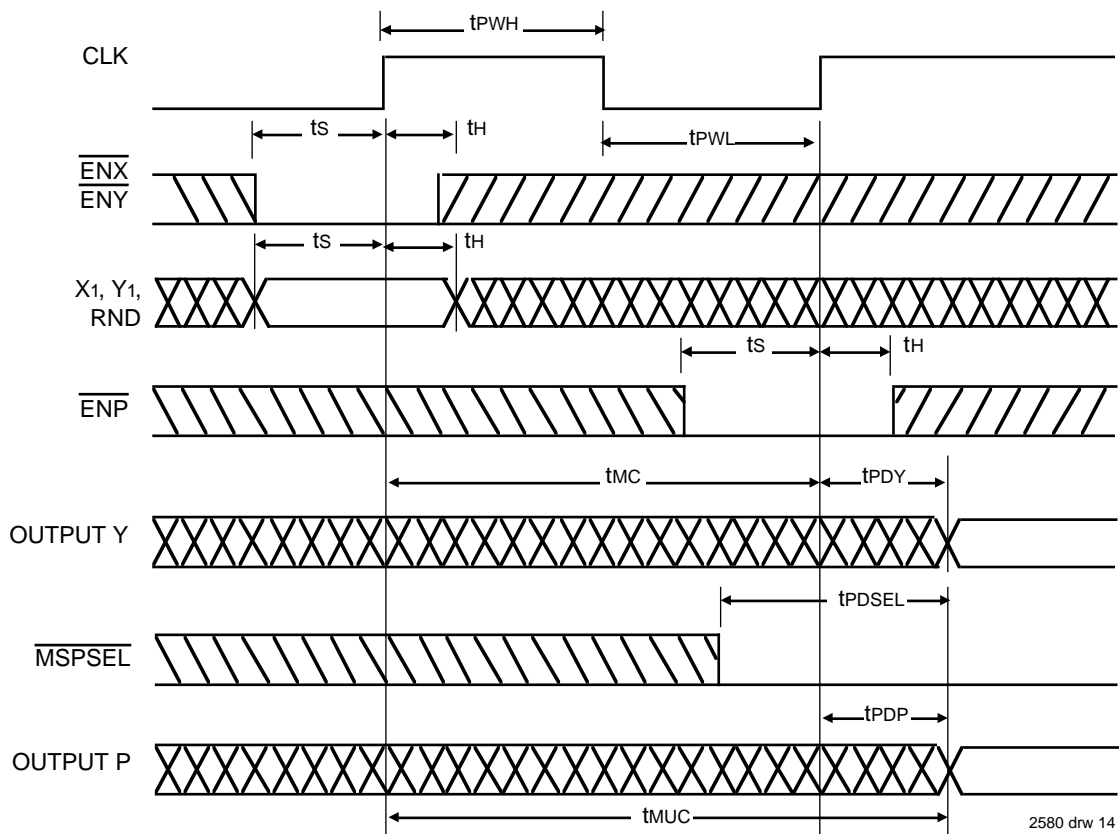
$t_{PWH}$

CLK

$t_S$ $t_H$ $t_{PWL}$

$\overline{ENX}$
$\overline{ENY}$

$t_S$ $t_H$

X1, Y1, RND

$t_S$ $t_H$

$\overline{ENP}$

$t_{MC}$ $t_{PDY}$

OUTPUT Y

$t_{PDSEL}$

$\overline{MSPSEL}$

$t_{PDP}$

OUTPUT P

$t_{MUC}$

2580 drw 14